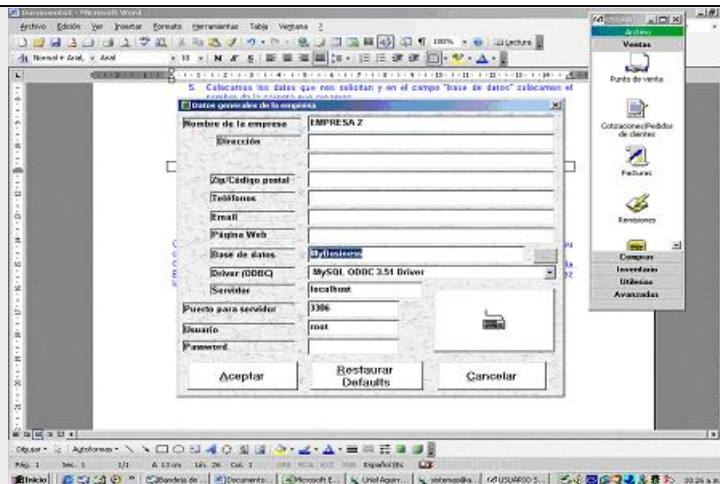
Documento1 - Microsoft Word

Archivo Edición Ver Insertar Formato Herramientas Tabla Ventana ?

Normal + Arial, Arial 10 N K S 100% Lectura

5. Colocamos los datos que nos solicitan y en el campo "base de datos" colocamos el

Datos generales de la empresa

Nombre de la empresa EMPRESA 2

Dirección

Zip/Código postal

Teléfonos

Email

Página Web

Base de datos MyBusiness

Driver (ODBC) MySQL ODBC 3.51 Driver

Servidor localhost

Puerto para servidor 3306

Usuario root

Password

Aceptar

Restaurar Defaults

Cancelar

USUARIO

Archivo

Ventas

Punto de venta

Cotizaciones/Pedidos de clientes

Facturas

Remisiones

Compras

Inventario

Utilerías

Avanzadas

Dibujar Autoformas

Pág. 1 Sec. 1 1/1 A 13 cm Lín. 26 Col. 1 GRB MCA EXT SOB Español (Es

Inicio Bandeja de ... Documento... Microsoft E... UnidAgu... USUARIO 5...